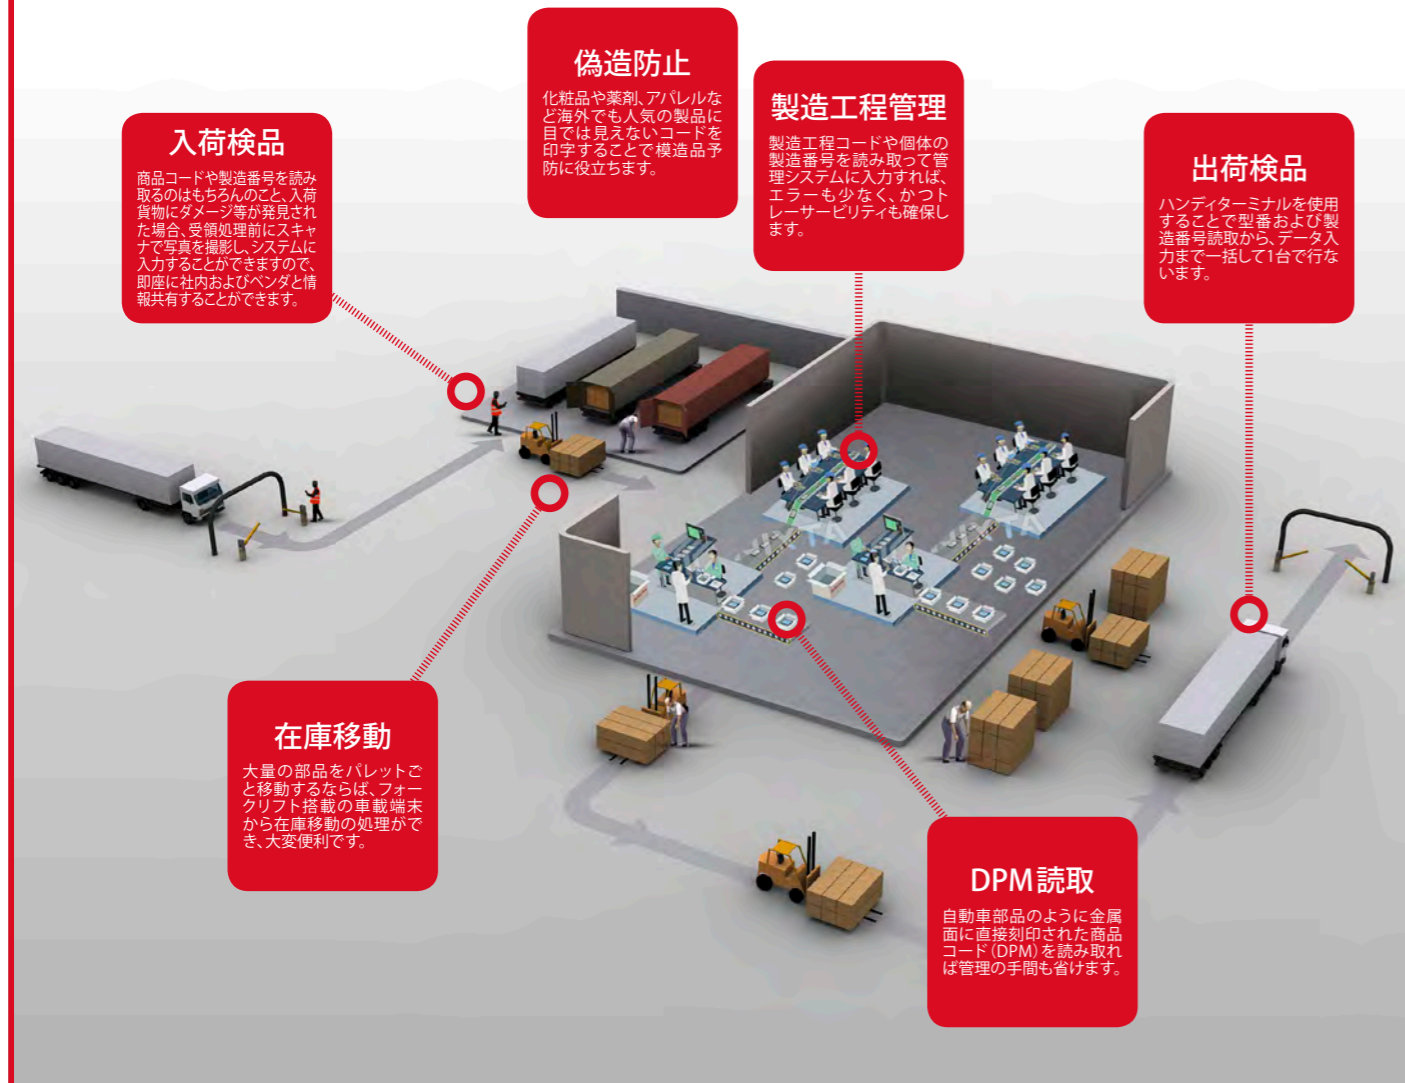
偽造防止

化粧品や薬剤、アパレルなど海外でも人気の製品に目では見えないコードを印字することで模造品予防に役立ちます。

入荷検品

商品コードや製造番号を読み取るのはもちろんのこと、入荷貨物にダメージ等が発見された場合、受領処理前にスキャナで写真を撮影し、システムに入力することができますので、即座に社内およびベンダと情報共有することができます。

製造工程管理

製造工程コードや個体の製造番号を読み取って管理システムに入力すれば、エラーも少なく、かつトレーサービリティも確保します。

出荷検品

ハンディターミナルを使用することで型番および製造番号読取から、データ入力まで一括して1台で行ないます。

在庫移動

大量の部品をパレットごと移動するならば、フォークリフト搭載の車載端末から在庫移動の処理ができ、大変便利です。

DPM読取

自動車部品のように金属面に直接刻印された商品コード（DPM）を読み取れば管理の手間も省けます。